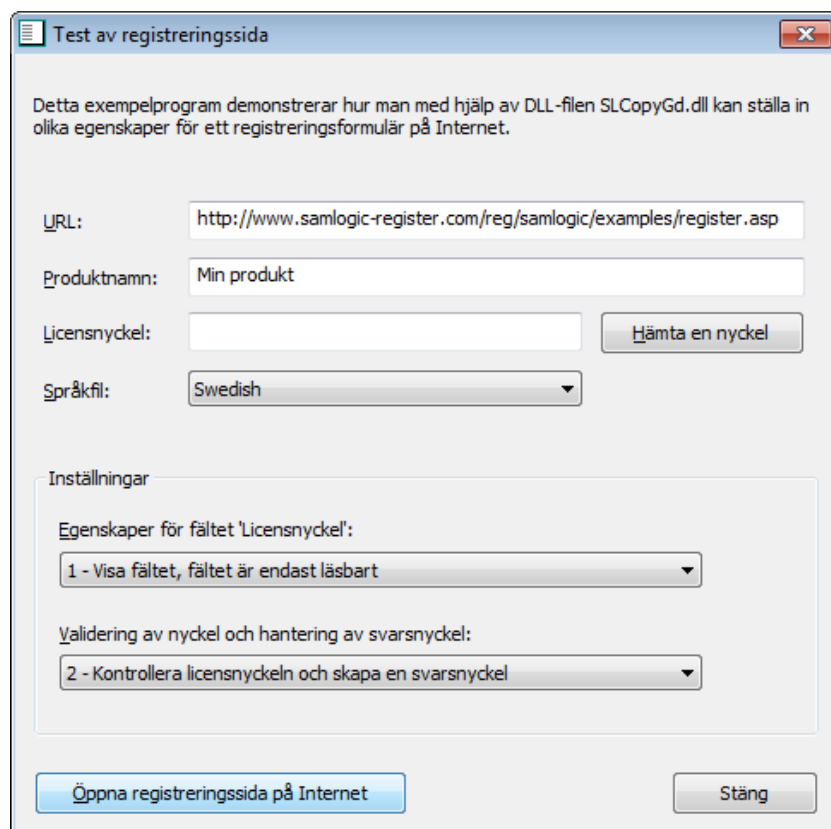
Test av registreringssida

Detta exempelprogram demonstrerar hur man med hjälp av DLL-filen SLCopyGd.dll kan ställa in olika egenskaper för ett registreringsformulär på Internet.

URL: http://www.samlogic-register.com/reg/samlogic/examples/register.asp

Produktnamn: Min produkt

Licensnyckel:

Hämta en nyckel

Språkfil: Swedish

Inställningar

Egenskaper för fältet 'Licensnyckel':

1 - Visa fältet, fältet är endast läsbart

Validering av nyckel och hantering av svarsnyckel:

2 - Kontrollera licensnyckeln och skapa en svarsnyckel

Öppna registreringssida på Internet

Stäng